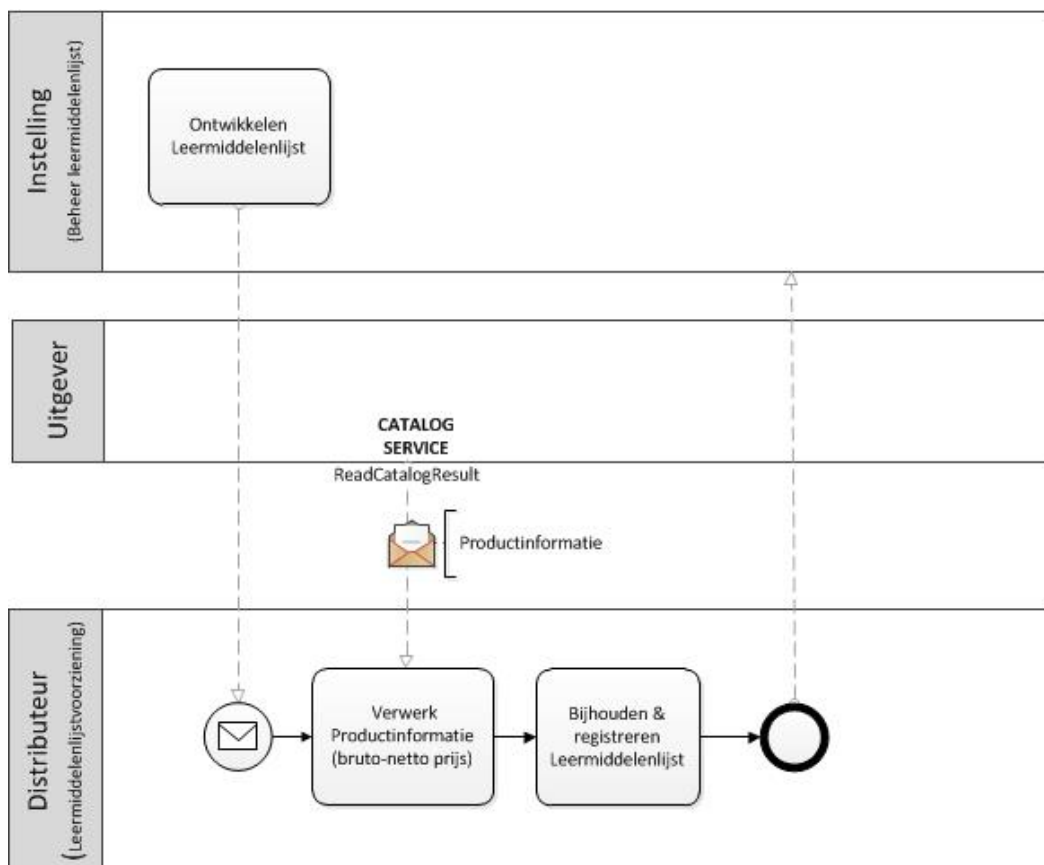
Instelling
(Beheer leermiddelenlijst)

Ontwikkelen Leermiddelenlijst

Uitgever

CATALOG SERVICE
ReadCatalogResult

Productinformatie

Distributeur
(Leermiddelenlijstvoorziening)

Verwerk Productinformatie (bruto-netto prijs)

Bijhouden & registreren Leermiddelenlijst